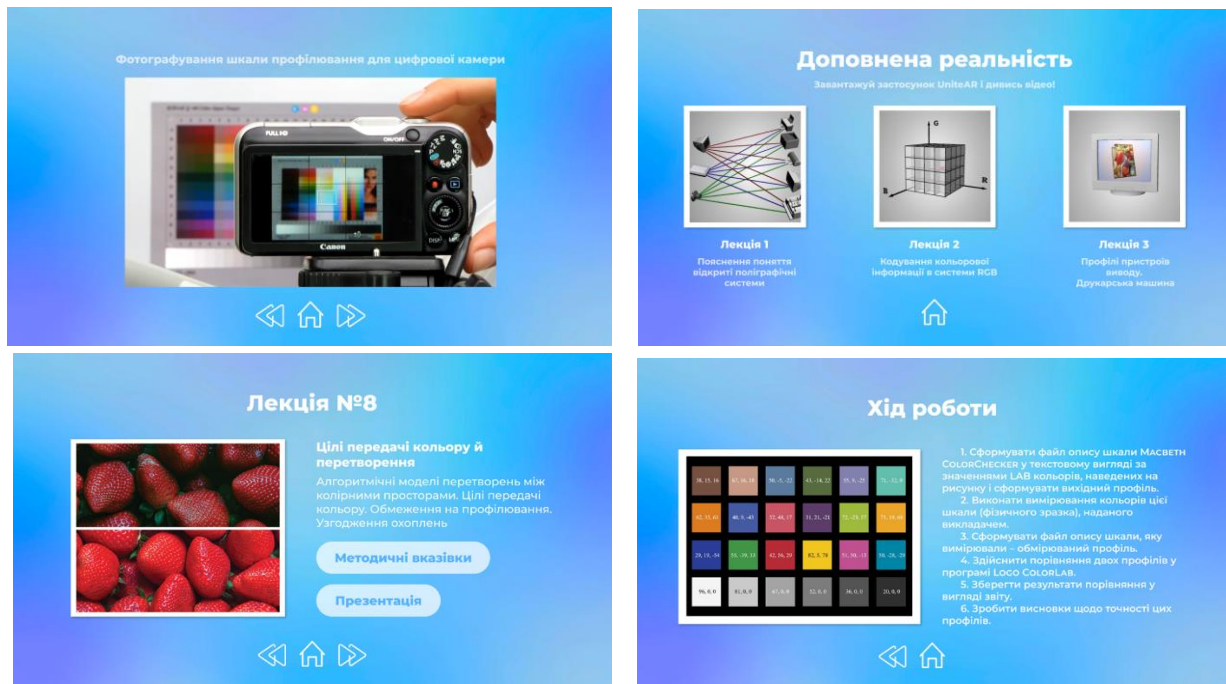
Фотографування шкали профілювання для цифрової камери

FULL HD

ON/OFF

Canon

DISP

Доповнена реальність

Завантажуй застосунок UniteAR і дивись відео!

G

B

R

Лекція 1

Пояснення поняття відкриті поліграфічні системи

Лекція 2

Кодування кольорової інформації в системи RGB

Лекція 3

Профілі пристроїв виводу. Друкарська машина

Лекція №8

Цілі передачі кольору й перетворення

Алгоритмічні моделі перетворень між колірними просторами. Цілі передачі кольору. Обмеження на профілювання. Узгодження охоплень

Методичні вказівки

Презентація

Хід роботи

| 38, 13, 14 | 67, 18, 18 | 50, -5, -22 | 43, -14, 22 | 55, 9, -25 | 71, -32, 0 |
|---|---|---|---|---|---|
| 62, 35, 61 | 40, 8, -43 | 52, 48, 17 | 31, 21, -21 | 72, -24, 57 | 73, 18, 68 |
| 29, 18, -54 | 55, -39, 33 | 42, 56, 29 | 82, 5, 78 | 51, 50, -13 | 50, -28, -29 |
| 96, 0, 0 | 81, 0, 0 | 67, 0, 0 | 52, 0, 0 | 36, 0, 0 | 20, 0, 0 |

1. Сформувати файл опису шкали Macbeth ColorChecker у текстовому вигляді за значеннями LAB кольорів, наведених на рисунку і сформувати вихідний профіль.
2. Виконати вимірювання кольорів цієї шкали (фізичного зразка), наданого викладачем.
3. Сформувати файл опису шкали, яку вимірювали – обмірюваний профіль.
4. Здійснити порівняння двох профілів у програмі Loco ColorLab.
5. Зберегти результати порівняння у вигляді звіту.
6. Зробити висновки щодо точності цих профілів.